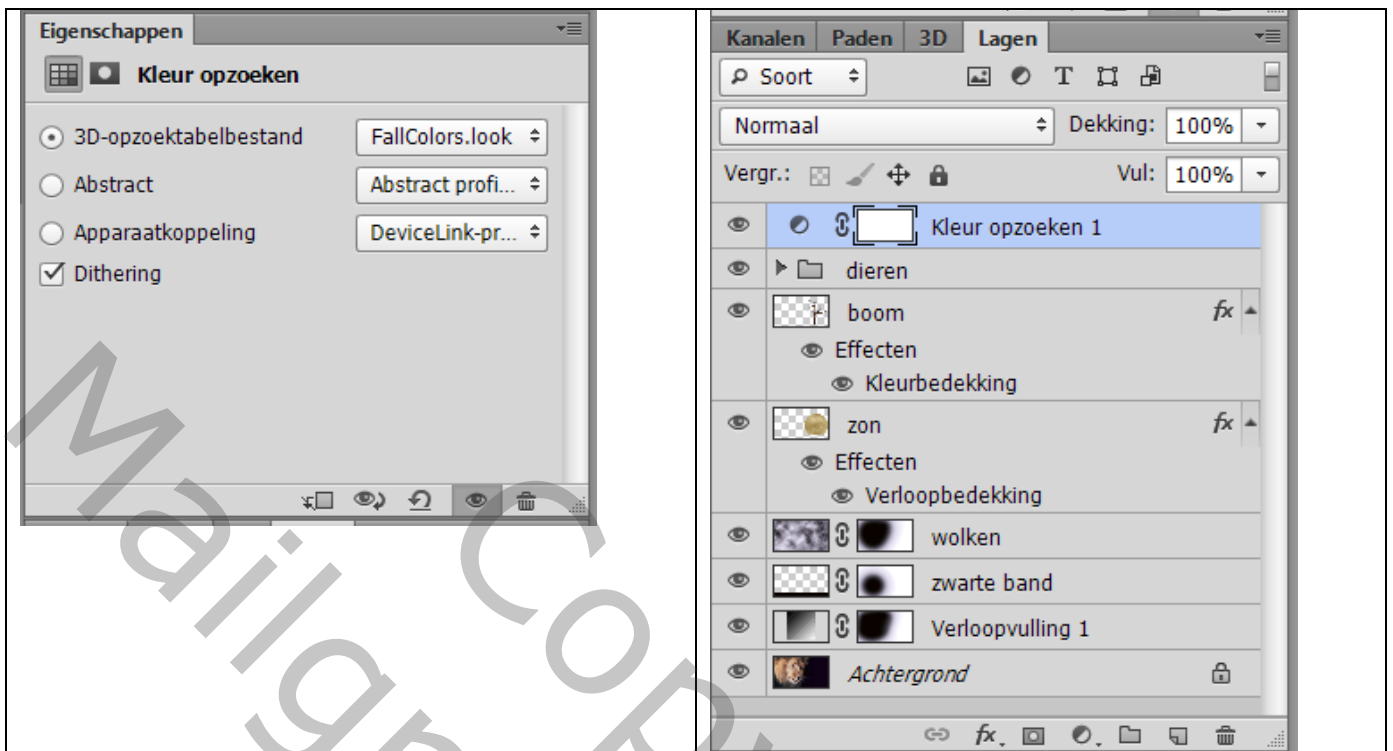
Eigenschappen

Kleur opzoeken

3D-opzoektabelbestand FallColors.look

Abstract Abstract profi...

Apparaatkoppeling DeviceLink-pr...

Dithering

Kanalen Paden 3D Lagen

Soort

Normaal Dekking: 100%

Vergr.: Vul: 100%

Kleur opzoeken 1

dieren

boom fx

Effecten

Kleurbedekking

zon fx

Effecten

Verloopbedekking

wolken

zwarte band

Verloopvulling 1

Achtergrond

Mailgi CO